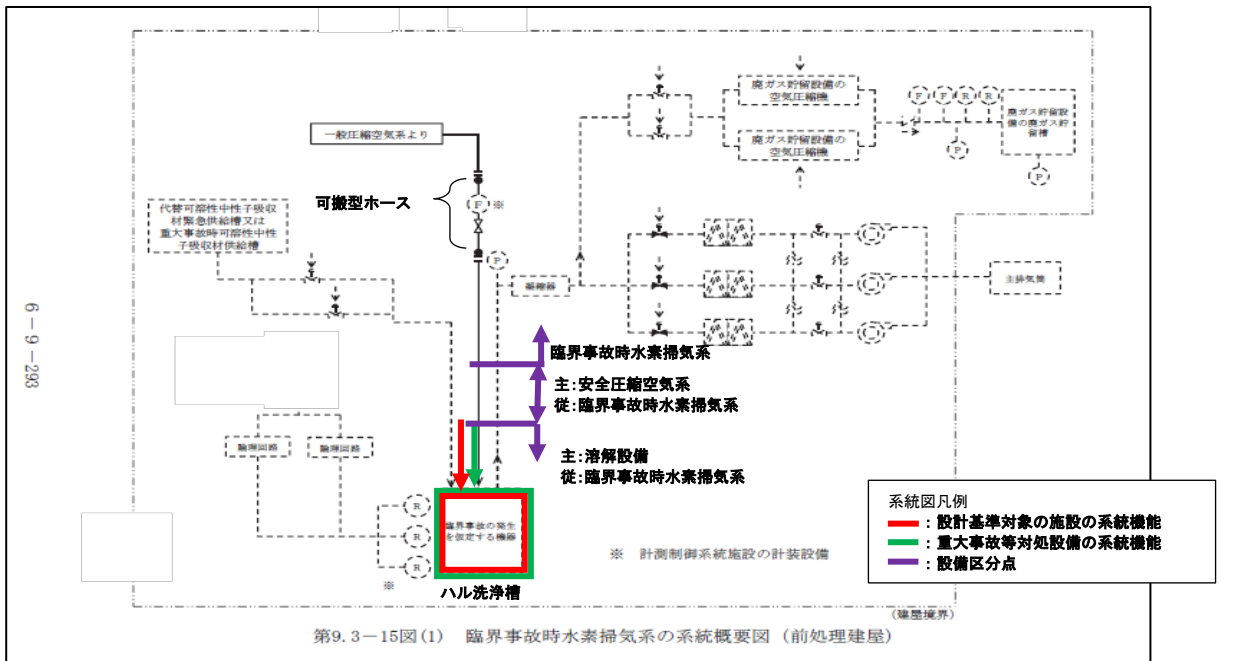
6－9－293

一般圧縮空気系より

可搬型ホース

F ※

P

代替可溶性中性子吸収材緊急供給槽又は重大事故時可溶性中性子吸収材供給槽

廃ガス貯留設備の空気圧縮機

廃ガス貯留設備の空気圧縮機

F F R R

P

廃ガス貯留設備の廃ガス貯留槽

P

凝縮器

主排気筒

臨界事故時水素掃気系

主：安全圧縮空気系
従：臨界事故時水素掃気系

主：溶解設備
従：臨界事故時水素掃気系

臨界回路

臨界回路

R

R

R

※

臨界事故の発生を仮定する機器

ハル洗浄槽

※　計測制御系統施設の計装設備

系統図凡例
：設計基準対象の施設の系統機能
：重大事故等対処設備の系統機能
：設備区分点

（建屋境界）

第9.3－15図(1)　臨界事故時水素掃気系の系統概要図（前処理建屋）